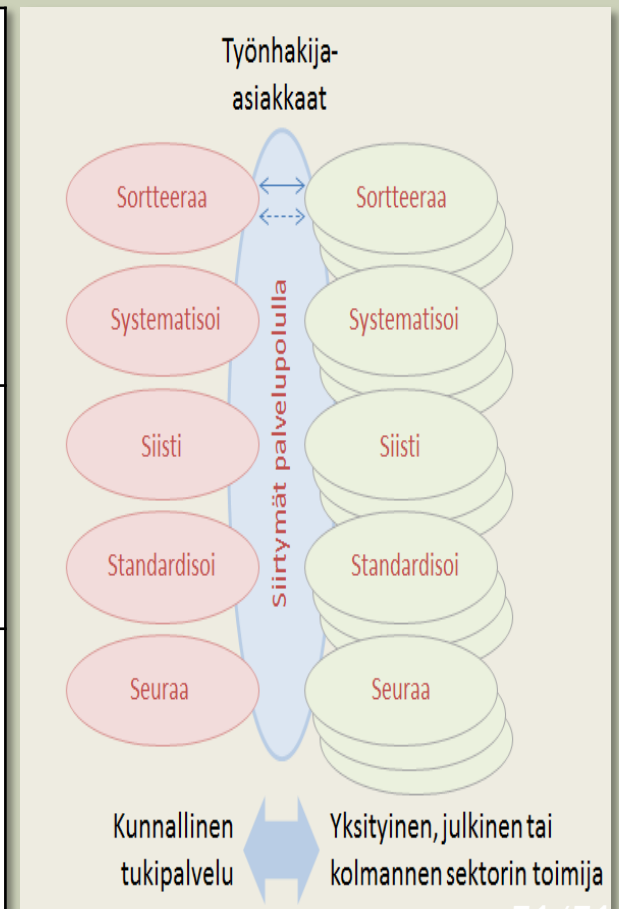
Työnhakija-
asiakkaat

Sortteeraa

Sortteeraa

Systematisoi

Systematisoi

Siisti

Siisti

Standardisoi

Standardisoi

Seuraa

Seuraa

Siirtymät palvelupolulla

Kunnallinen tukipalvelu

Yksityinen, julkinen tai kolmannen sektorin toimija